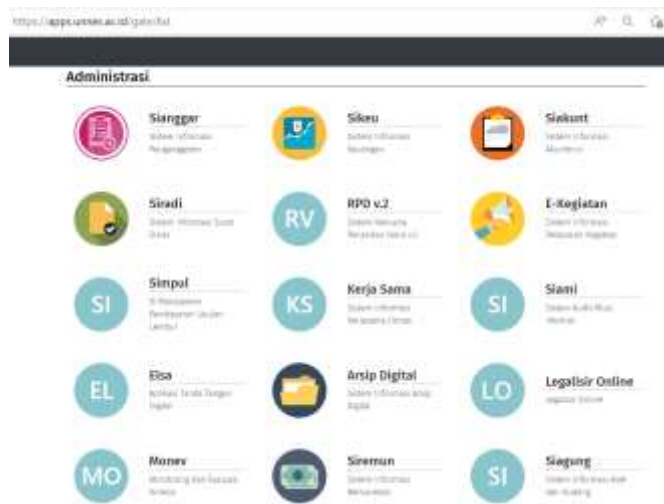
https://apps.unnes.ac.id/gate/bd

Administrasi

Sianggar
Sistem Informasi Penganggaran

Sikeu
Sistem Informasi Keuangan

Siakunt
Sistem Informasi Akuntansi

Siradi
Sistem Informasi Surat Dinas

RV
RPD v.2
Sistem Rencana Penarikan Dana v.2

E-Kegiatan
Sistem Informasi Pelaporan Kegiatan

SI
Simpul
Si Manajemen Pembayaran Usulan Lembur

KS
Kerja Sama
Sistem Informasi Kerjasama Unnes

SI
Siami
Sistem Audit Mutu Internal

EL
Elsa
Aplikasi Tanda Tangan Digital

Arsip Digital
Sistem Informasi Arsip Digital

LO
Legalisir Online
Legalisir Online

MO
Monev
Monitoring dan Evaluasi Kinerja

Siremun
Sistem Informasi Remunerasi

SI
Siagung
Sistem Informasi Aset dan Gedung